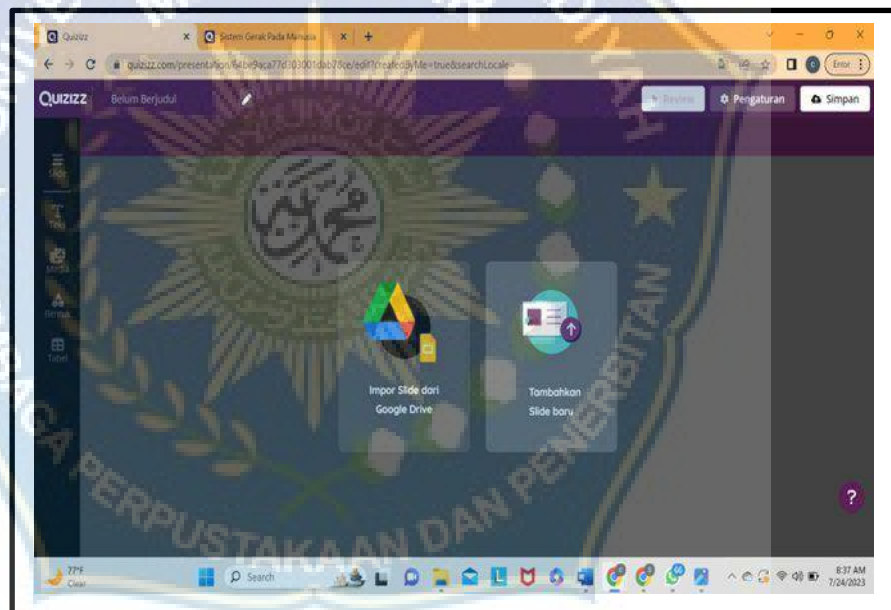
Quizizz × Sistem Gerak Pada Manusia × +

quizizz.com/presentation/64be9aca77d303001dab28ce/edit?createdByMe=true&searchLocale=

Error

QUIZIZZ Belum Berjudul

Review Pengaturan Simpan

Slide

Teks

Media

Bentuk

Tabel

Impor Slide dari Google Drive

Tambahkan Slide baru

?

PERPUSTAKAAN DAN PENERBITAN

77°F Clear

Search

8:37 AM 7/24/2023